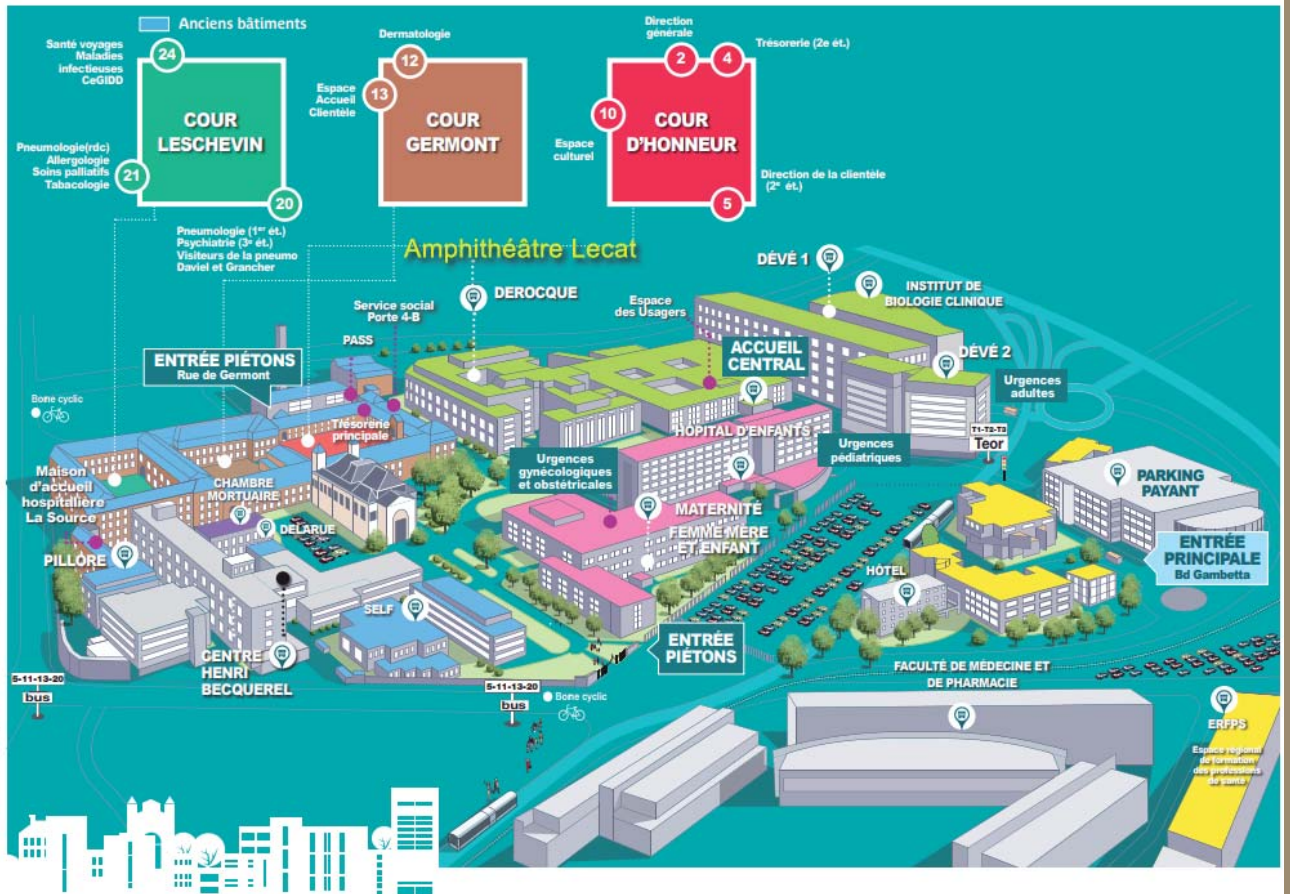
Anciens bâtiments

Santé voyages
Maladies infectieuses
CeGIDD
24

COUR LESCHEVIN

Pneumologie(rdc)
Allergologie
Soins palliatifs
Tabacologie
21

20
Pneumologie (1$^{er}$ ét.)
Psychiatrie (3$^{e}$ ét.)
Visiteurs de la pneumo
Daviel et Grancher

Dermatologie
12
Espace Accueil Clientèle
13
COUR GERMONT

Direction générale
2
4
Trésorerie (2e ét.)
10
Espace culturel
COUR D'HONNEUR
Direction de la clientèle (2$^{e}$ ét.)
5

Amphithéâtre Lecat

DÉVÉ 1
INSTITUT DE BIOLOGIE CLINIQUE
DEROCQUE
Espace des Usagers
Service social Porte 4-B
PASS
ACCUEIL CENTRAL
DÉVÉ 2
ENTRÉE PIÉTONS
Rue de Germont
Urgences adultes
Bone cyclic
Trésorerie principale
HÔPITAL D'ENFANTS
T1-T2-T3
Teor
Urgences pédiatriques
Maison d'accueil hospitalière La Source
CHAMBRE MORTUAIRE
Urgences gynécologiques et obstétricales
PARKING PAYANT
MATERNITÉ
FEMME MÈRE ET ENFANT
DELARUE
PILLORE
ENTRÉE PRINCIPALE
Bd Gambetta
HÔTEL
SELF
CENTRE HENRI BECQUEREL
ENTRÉE PIÉTONS
5-11-13-20
bus
5-11-13-20
bus
Bone cyclic
FACULTÉ DE MÉDECINE ET DE PHARMACIE
ERFPS
Espace régional de formation des professions de santé